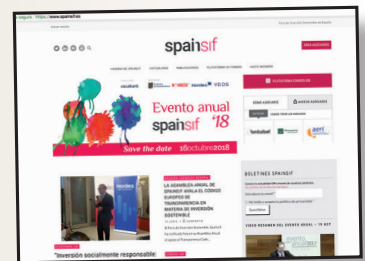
Seguro | https://www.spainsif.es

spainsif

Evento anual spainsif '18

Save the date 18octubre2018

LA ASAMBLEA ANUAL DE SPAINSIF AVALA EL CÓDIGO EUROPEO DE TRANSPARENCIA EN MATERIA DE INVERSIÓN SOSTENIBLE

BOLETINES SPAINSIF

"Inversión socialmente responsable: